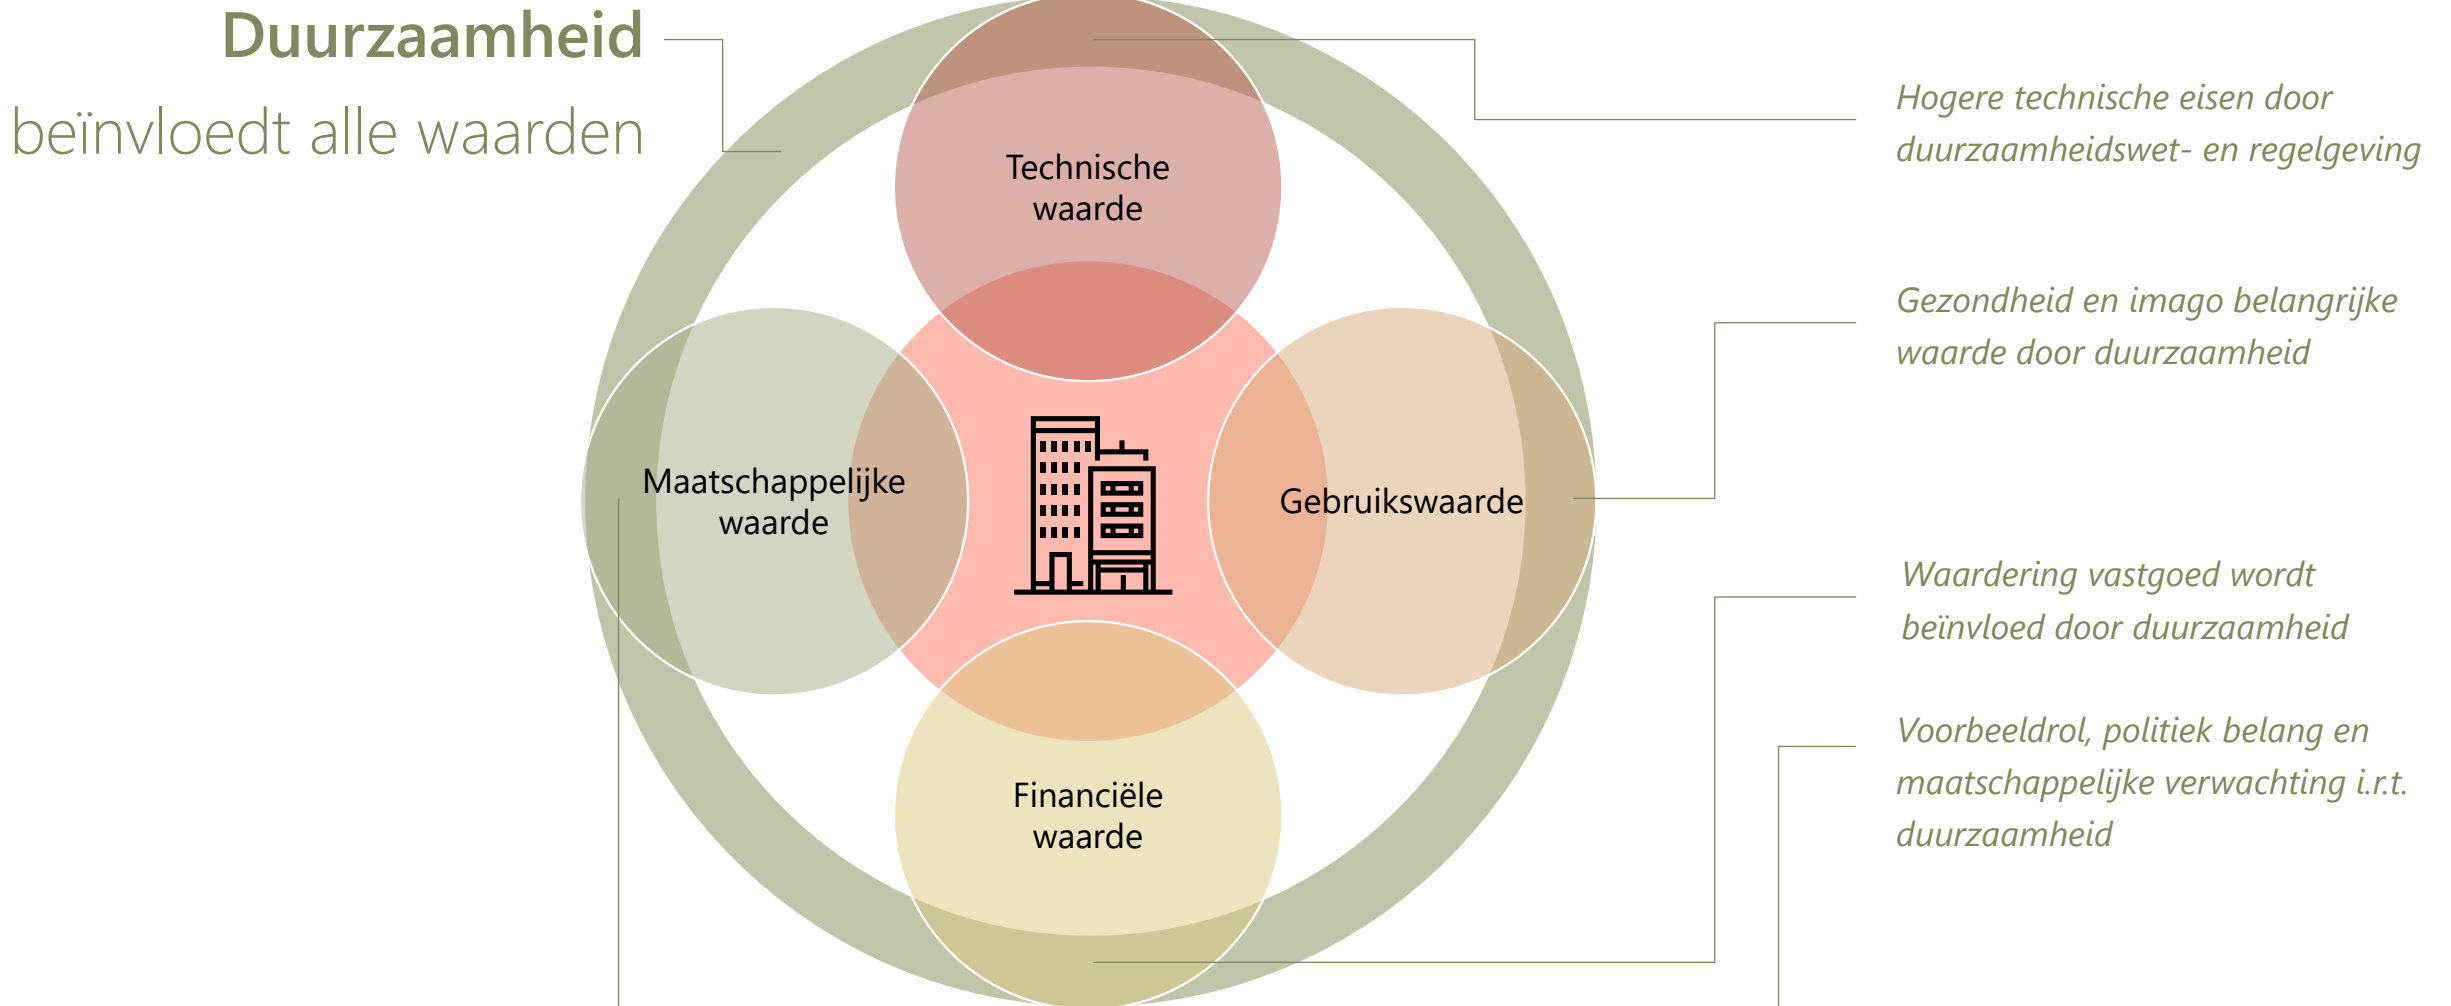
**Duurzaamheid**

beïnvloedt alle waarden

Technische waarde

Maatschappelijke waarde

Gebruikswaarde

Financiële waarde

*Hogere technische eisen door duurzaamheidswet- en regelgeving*

*Gezondheid en imago belangrijke waarde door duurzaamheid*

*Waardering vastgoed wordt beïnvloed door duurzaamheid*

*Voorbeeldrol, politiek belang en maatschappelijke verwachting i.r.t. duurzaamheid*